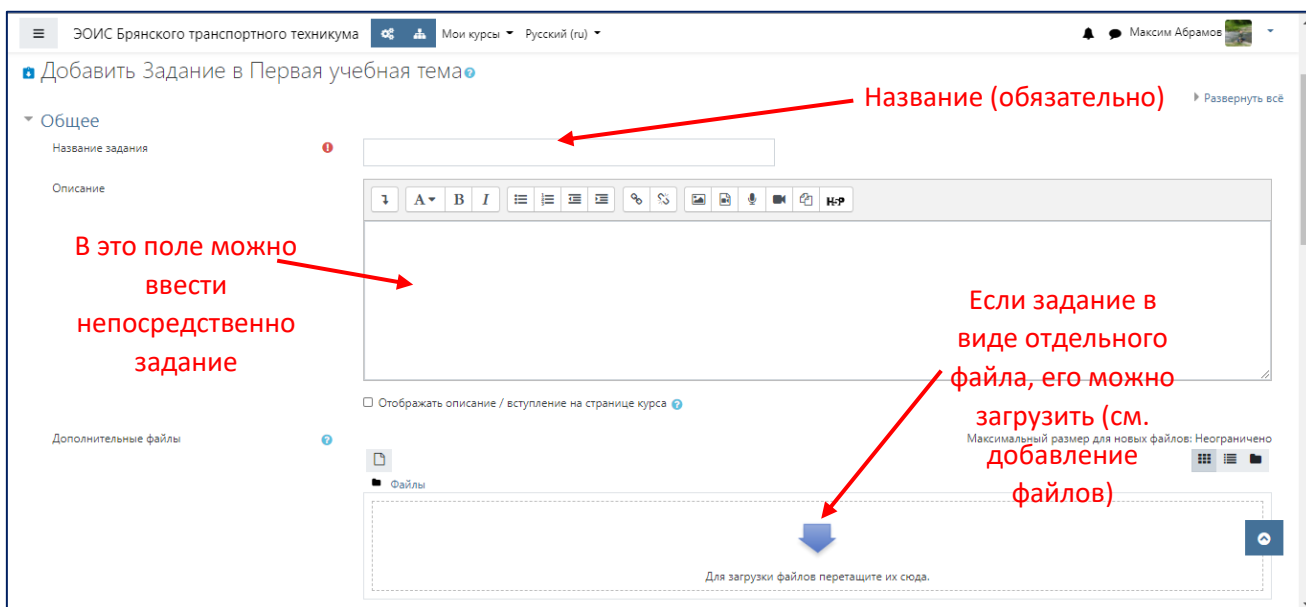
ЭОИС Брянского транспортного техникума Мои курсы Русский (ru) Максим Абрамов

Добавить Задание в Первая учебная тема

Название (обязательно)

Развернуть всё

Общее

Название задания

Описание

В это поле можно ввести непосредственно задание

Если задание в виде отдельного файла, его можно загрузить (см. добавление файлов)

Отображать описание / вступление на странице курса

Дополнительные файлы

Максимальный размер для новых файлов: Неограничено

Файлы

Для загрузки файлов перетащите их сюда.